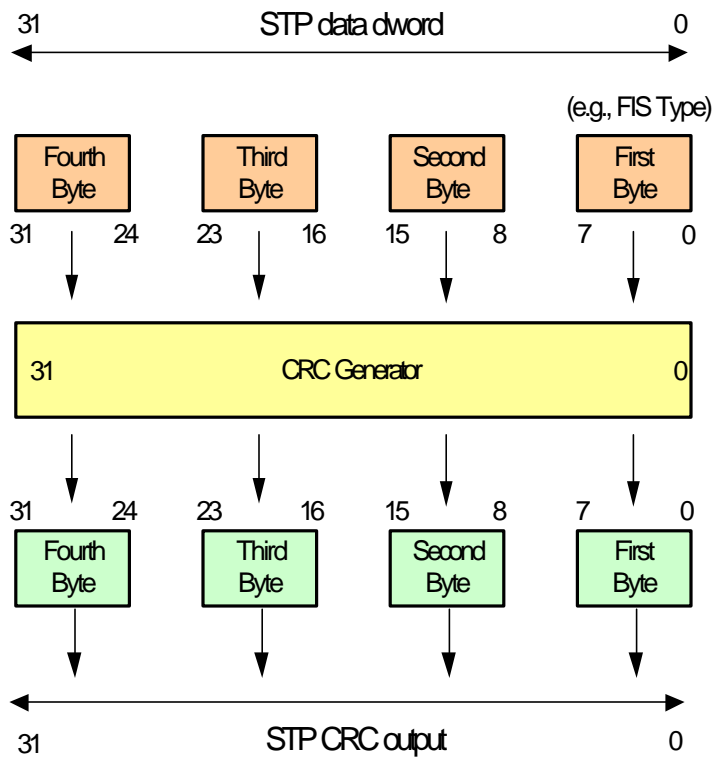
31 STP data dword 0

(e.g., FIS Type)

Fourth Byte

Third Byte

Second Byte

First Byte

31 24 23 16 15 8 7 0

31 CRC Generator 0

31 24 23 16 15 8 7 0

Fourth Byte

Third Byte

Second Byte

First Byte

31 STP CRC output 0